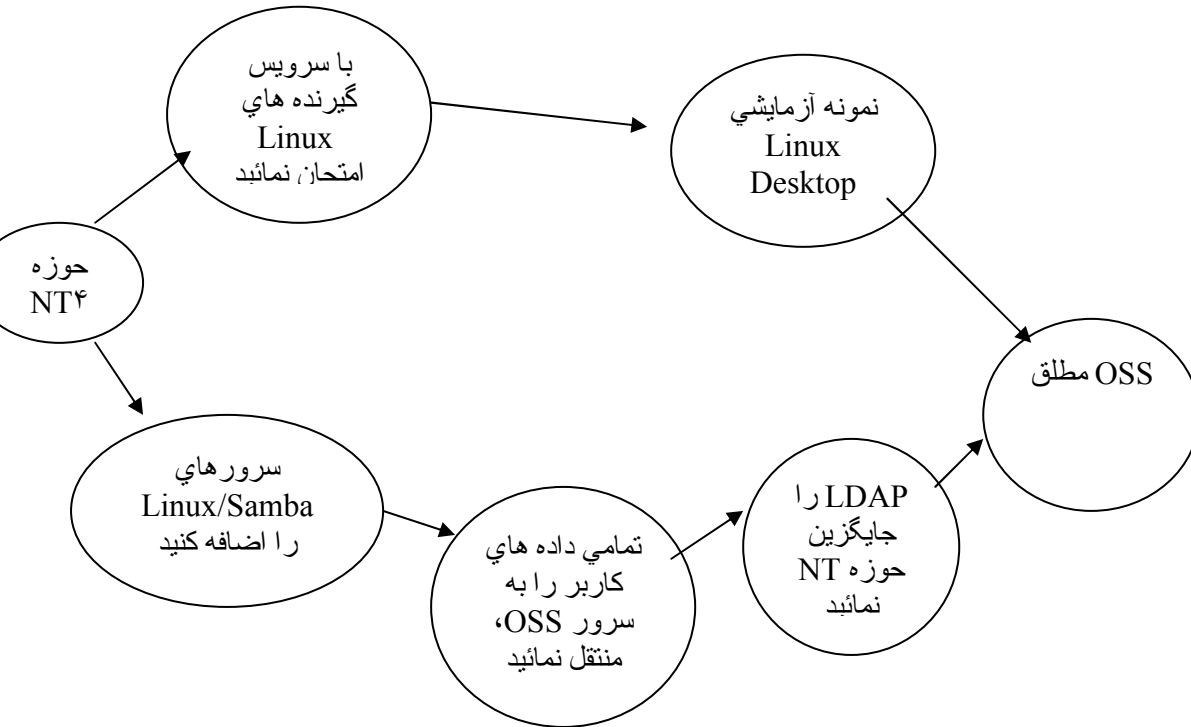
حوزه NT۴

با سرويس گيرنده هاي Linux امتحان نمائيد

نمونه آزمايشي Linux Desktop

سرورهاي Linux/Samba را اضافه كنيد

تمامي داده هاي كاربر را به سرور OSS، منتقل نمائيد

LDAP را جايگزين حوزه NT نمائيد

OSS مطلق